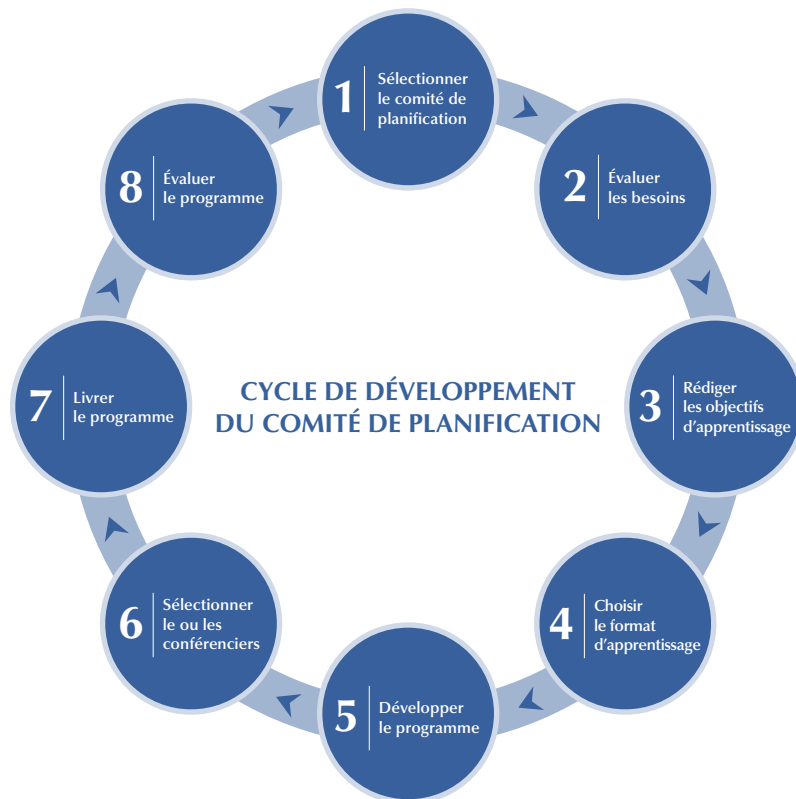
1 Sélectionner le comité de planification

2 Évaluer les besoins

3 Rédiger les objectifs d'apprentissage

4 Choisir le format d'apprentissage

5 Développer le programme

6 Sélectionner le ou les conférenciers

7 Livrer le programme

8 Évaluer le programme

CYCLE DE DÉVELOPPEMENT DU COMITÉ DE PLANIFICATION